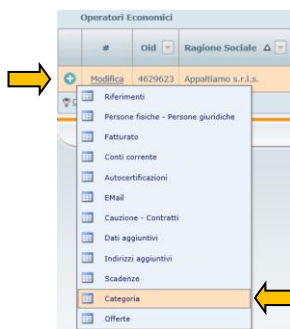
Operatori Economici

| # | Oid | Ragione Sociale |
|---|---|---|
| Modifica | 4629623 | Appaltiamo s.r.l.s. |

Riferimenti
Persone fisiche - Persone giuridiche
Fatturato
Conti corrente
Autocertificazioni
EMail
Cauzione - Contratti
Dati aggiuntivi
Indirizzi aggiuntivi
Scadenze
Categoria
Offerte